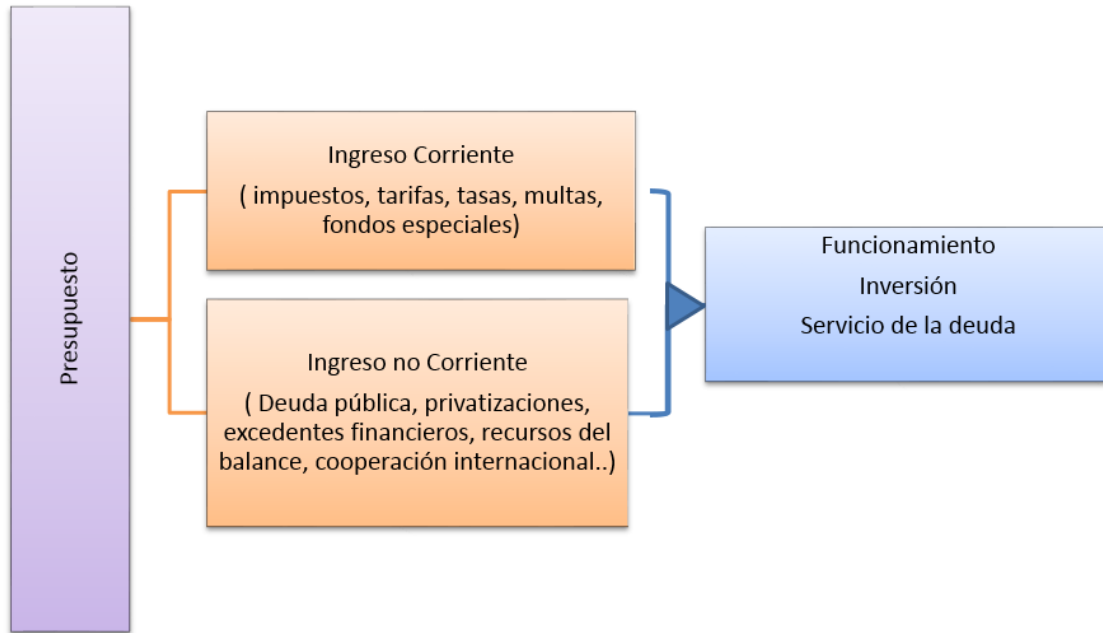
Presupuesto

Ingreso Corriente
( impuestos, tarifas, tasas, multas, fondos especiales)

Ingreso no Corriente
( Deuda pública, privatizaciones, excedentes financieros, recursos del balance, cooperación internacional..)

Funcionamiento
Inversión
Servicio de la deuda